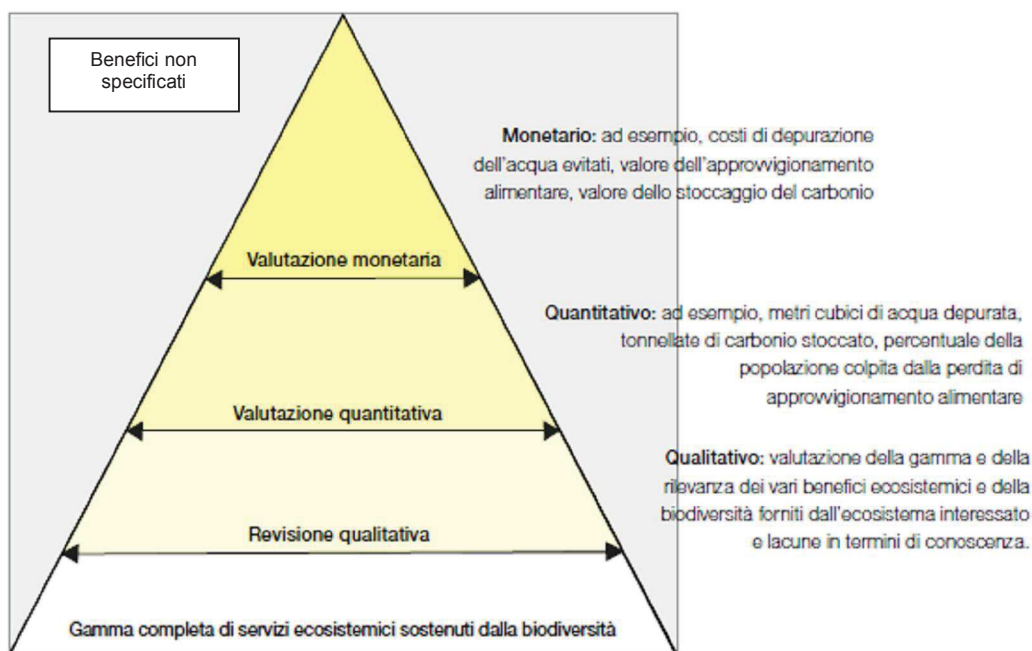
Benefici non specificati

Monetario: ad esempio, costi di depurazione dell'acqua evitati, valore dell'approvvigionamento alimentare, valore dello stoccaggio del carbonio

Valutazione monetaria

Quantitativo: ad esempio, metri cubici di acqua depurata, tonnellate di carbonio stoccato, percentuale della popolazione colpita dalla perdita di approvvigionamento alimentare

Valutazione quantitativa

Qualitativo: valutazione della gamma e della rilevanza dei vari benefici ecosistemici e della biodiversità forniti dall'ecosistema interessato e lacune in termini di conoscenza.

Revisione qualitativa

Gamma completa di servizi ecosistemici sostenuti dalla biodiversità